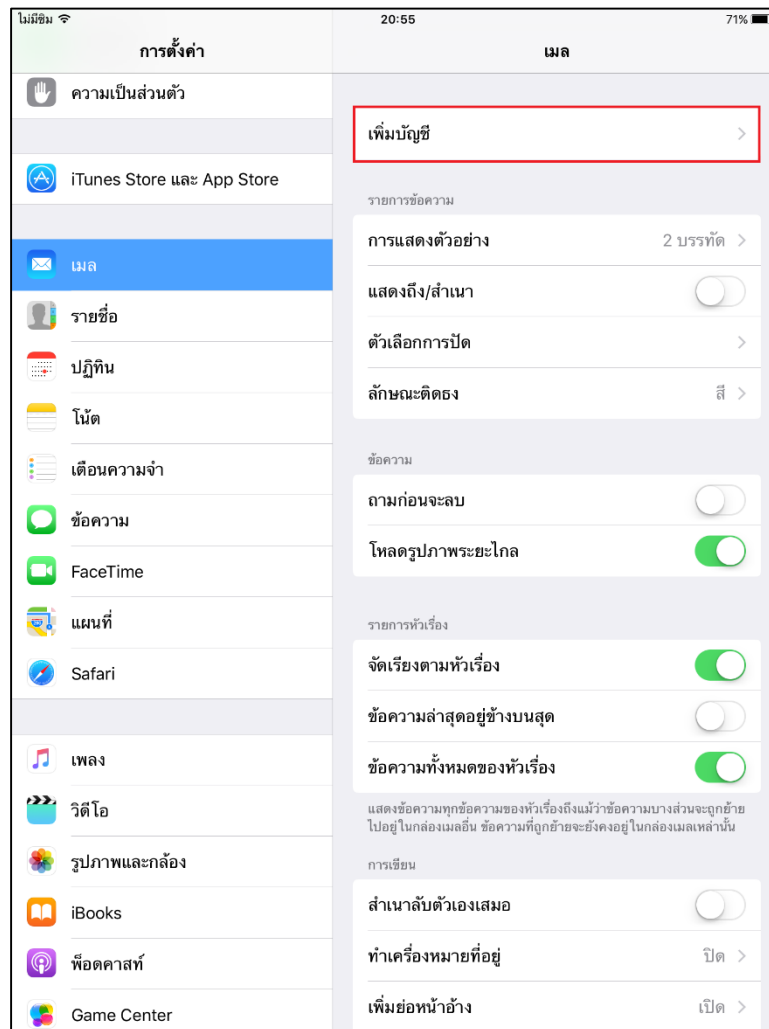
ไม่มีซิม
20:55
71%

การตั้งค่า

ความเป็นส่วนตัว

iTunes Store และ App Store

เมล

รายชื่อ

ปฏิทิน

โน้ต

เตือนความจำ

ข้อความ

FaceTime

แผนที่

Safari

เพลง

วิดีโอ

รูปภาพและกล้อง

iBooks

พ็อดคาสท์

Game Center

เมล

เพิ่มบัญชี

รายการข้อความ

การแสดงตัวอย่าง 2 บรรทัด

แสดงถึง/สำเนา

ตัวเลือกการปัด

ลักษณะติดธง สี

ข้อความ

ถามก่อนจะลบ

โหลดรูปภาพระยะไกล

รายการหัวเรื่อง

จัดเรียงตามหัวเรื่อง

ข้อความล่าสุดอยู่ข้างบนสุด

ข้อความทั้งหมดของหัวเรื่อง

แสดงข้อความทุกข้อความของหัวเรื่องถึงแม้ว่าข้อความบางส่วนจะถูกย้ายไปอยู่ในกล่องเมลอื่น ข้อความที่ถูกย้ายจะยังคงอยู่ในกล่องเมลเหล่านั้น

การเขียน

สำเนาลับตัวเองเสมอ

ทำเครื่องหมายที่อยู่ ปิด

เพิ่มย่อหน้าอ้าง เปิด